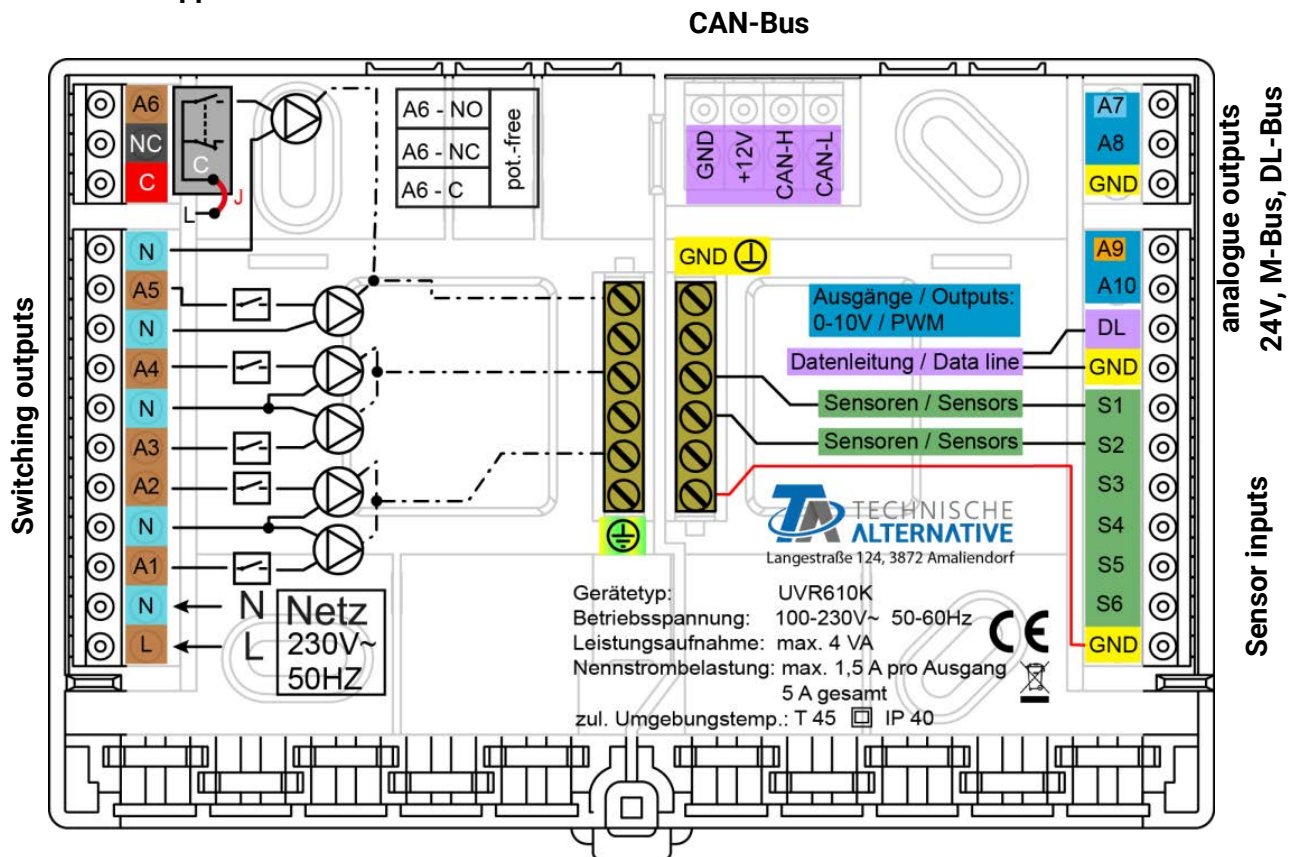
CAN-Bus

A6
NC
C
C
L
J

A6 - NO
A6 - NC
A6 - C
pot.-free

GND
+12V
CAN-H
CAN-L

A7
A8
GND

analogue outputs
24V, M-Bus, DL-Bus

Switching outputs

N
A5
N
A4
N
A3
A2
N
A1
N
L

GND

Ausgänge / Outputs:
0-10V / PWM

Datenleitung / Data line

Sensoren / Sensors

Sensoren / Sensors

A9
A10
DL
GND
S1
S2
S3
S4
S5
S6
GND

Sensor inputs

TECHNISCHE
ALTERNATIVE
Langestraße 124, 3872 Amaliendorf

N
L
Netz
230V~
50HZ

Gerätetyp: UVR610K
Betriebsspannung: 100-230V~ 50-60Hz
Leistungsaufnahme: max. 4 VA
Nennstrombelastung: max. 1,5 A pro Ausgang
5 A gesamt
zul. Umgebungstemp.: T 45 IP 40

CE